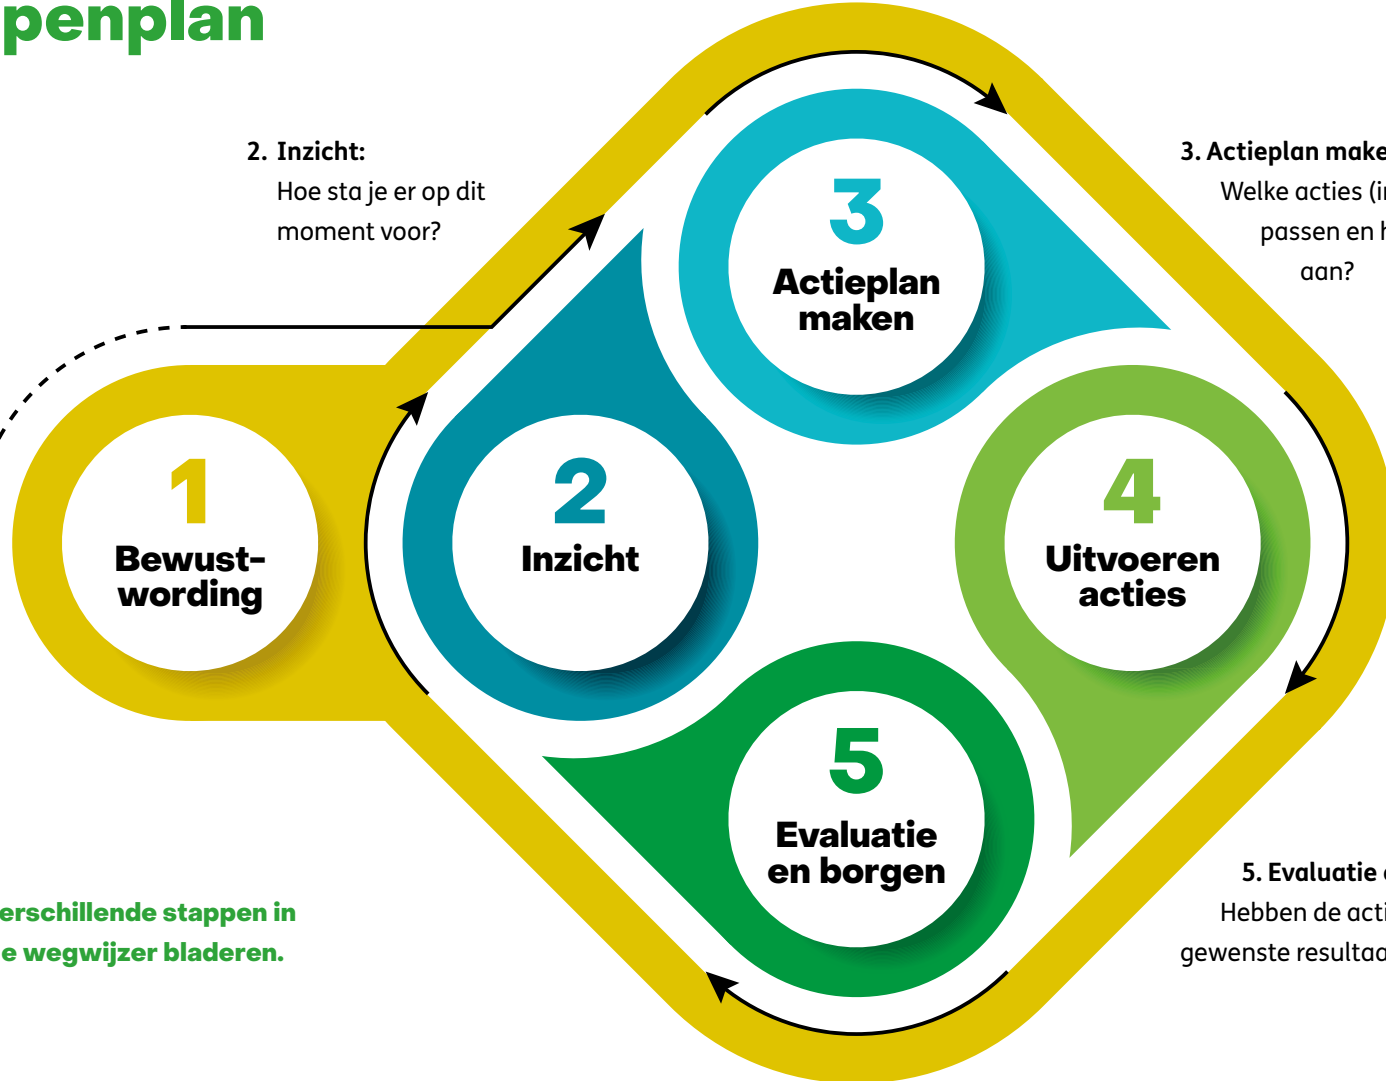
penplan

2. Inzicht:
Hoe sta je er op dit moment voor?

3. Actieplan make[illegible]
Welke acties (i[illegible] passen en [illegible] aan?

3
Actieplan maken

1
Bewustwording

2
Inzicht

4
Uitvoeren acties

5
Evaluatie en borgen

5. Evaluatie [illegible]
Hebben de acti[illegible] gewenste resulta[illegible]

erschillende stappen in
e wegwijzer bladeren.